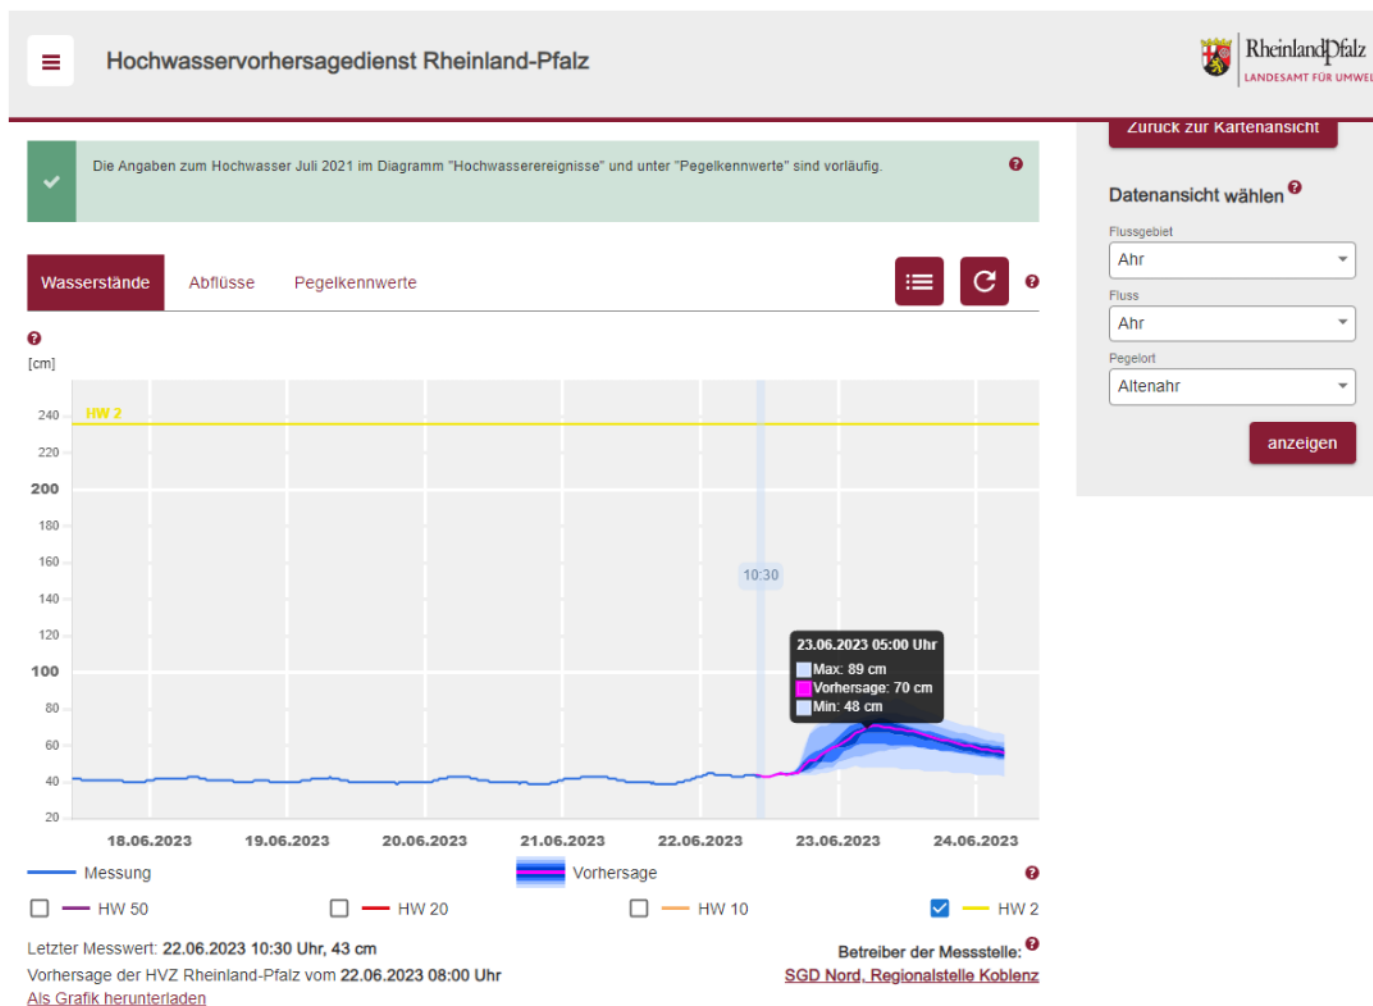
Hochwasservorhersagedienst Rheinland-Pfalz

RheinlandPfalz
LANDESAMT FÜR UMWEL

Zurück zur Kartenansicht

Die Angaben zum Hochwasser Juli 2021 im Diagramm "Hochwasserereignisse" und unter "Pegelkennwerte" sind vorläufig.

Wasserstände Abflüsse Pegelkennwerte

[cm]

240
220
200
180
160
140
120
100
80
60
40
20

HW 2

10:30

23.06.2023 05:00 Uhr
Max: 89 cm
Vorhersage: 70 cm
Min: 48 cm

18.06.2023 19.06.2023 20.06.2023 21.06.2023 22.06.2023 23.06.2023 24.06.2023

Messung
Vorhersage

HW 50
HW 20
HW 10
HW 2

Letzter Messwert: 22.06.2023 10:30 Uhr, 43 cm
Vorhersage der HVZ Rheinland-Pfalz vom 22.06.2023 08:00 Uhr
Als Grafik herunterladen

Betreiber der Messstelle:
SGD Nord, Regionalstelle Koblenz

Datenansicht wählen
Flussgebiet
Ahr
Fluss
Ahr
Pegelort
Altenahr
anzeigen